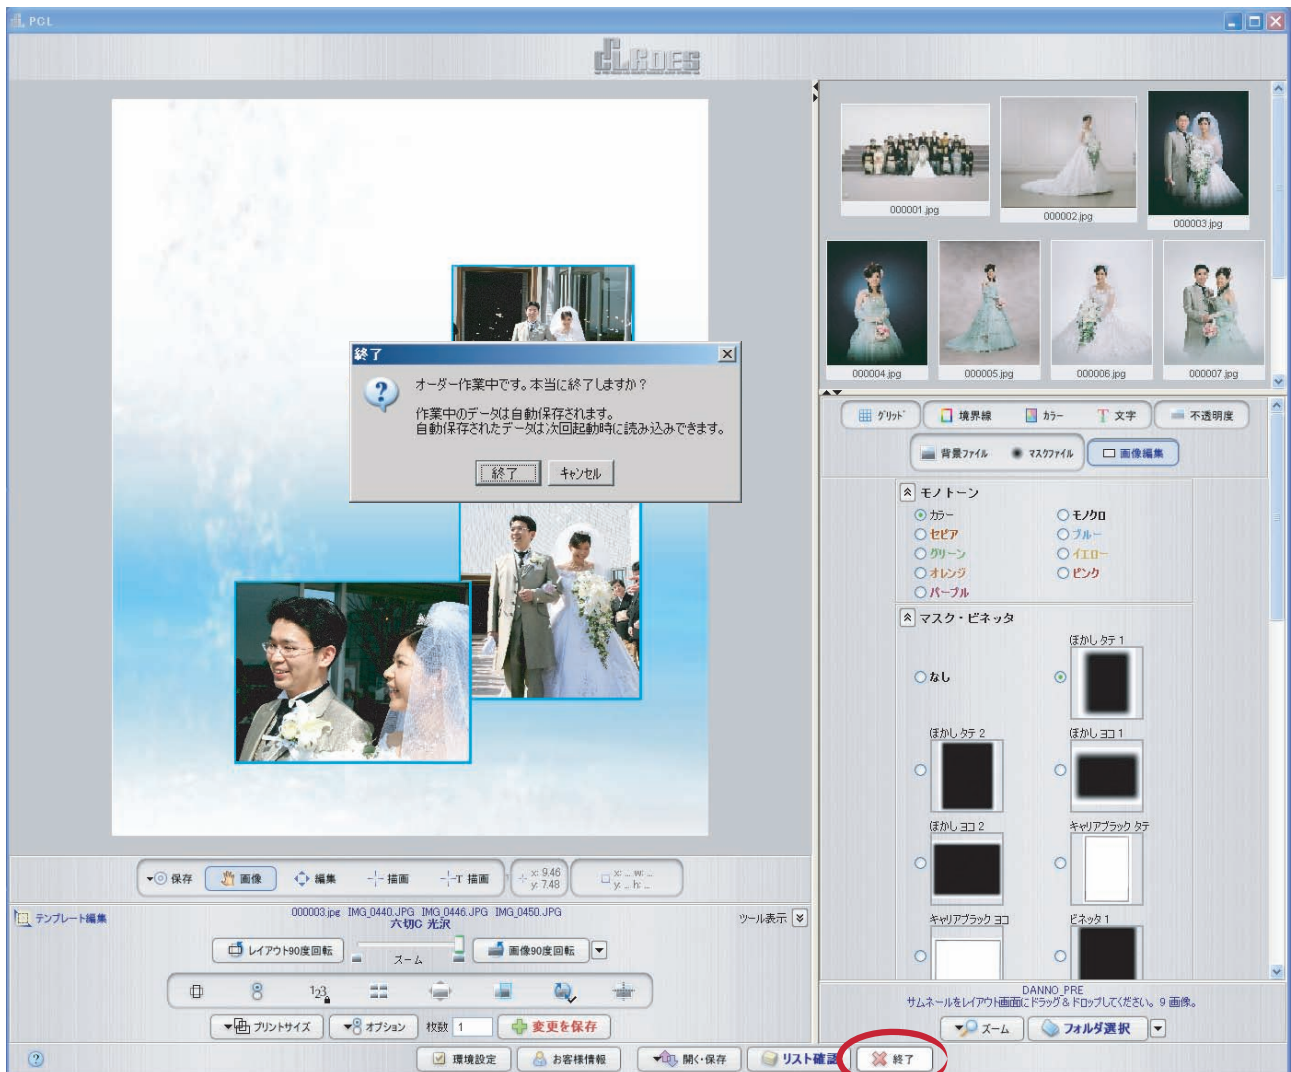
PGL

CLRDES

000001.jpg
000002.jpg
000003.jpg
000004.jpg
000005.jpg
000006.jpg
000007.jpg

終了

オーダー作業中です。本当に終了しますか？

作業中のデータは自動保存されます。
自動保存されたデータは次回起動時に読み込みできます。

終了　キャンセル

グリッド　境界線　カラー　文字　不透明度

背景ファイル　マスクファイル　画像編集

モノトーン
カラー　モノクロ
セピア　ブルー
グリーン　イエロー
オレンジ　ピンク
パープル

マスク・ビネッタ
なし
ぼかし タテ 1
ぼかし タテ 2
ぼかし ヨコ 1
ぼかし ヨコ 2
キャリアブラック タテ
キャリアブラック ヨコ
ビネッタ 1

保存　画像　編集　描画　T 描画　x: 9.46 y: 7.48　x: .. w: .. y: .. h: ..

テンプレート編集
000003.jpg IMG_0440.JPG IMG_0446.JPG IMG_0450.JPG
六切C 光沢
ツール表示

レイアウト90度回転　ズーム　画像90度回転

1 2 3

プリントサイズ　オプション　枚数 1　変更を保存

DANNO_PRE
サムネールをレイアウト画面にドラッグ＆ドロップしてください。9 画像。
ズーム　フォルダ選択

環境設定　お客様情報　開く・保存　リスト確認　終了